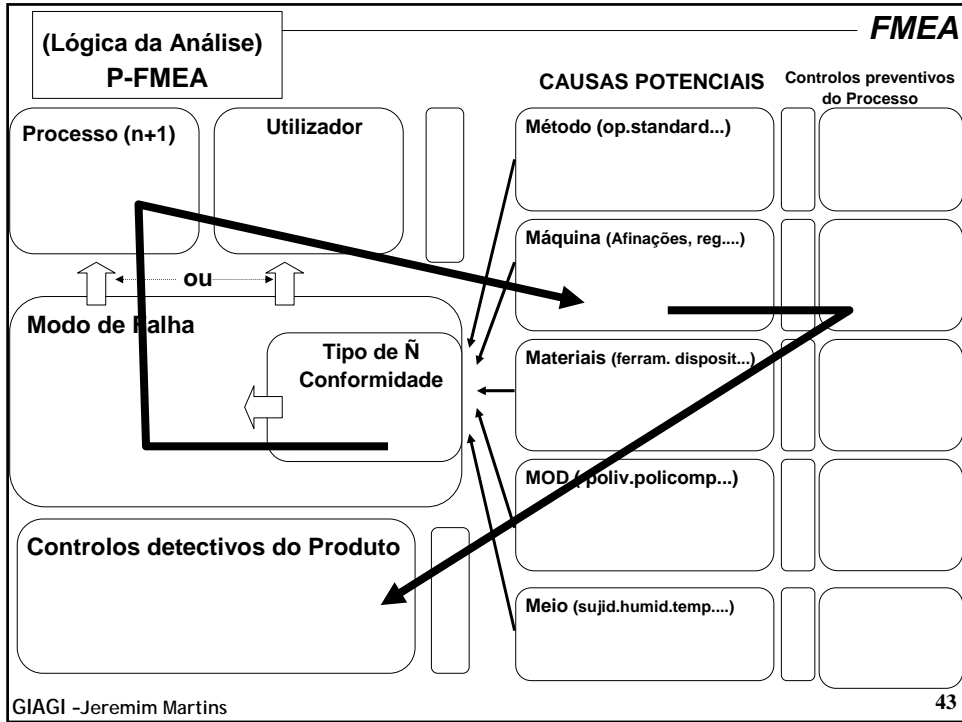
(Lógica da Análise)
P-FMEA

FMEA

CAUSAS POTENCIAIS

Controlos preventivos do Processo

Processo (n+1)

Utilizador

Método (op.standard...)

Máquina (Afinações, reg....)

ou

Modo de Falha

Tipo de Ñ Conformidade

Materiais (ferram. disposit...)

MOD ( poliv.policomp...)

Controlos detectivos do Produto

Meio (sujid.humid.temp....)

GIAGI –Jeremim Martins

43